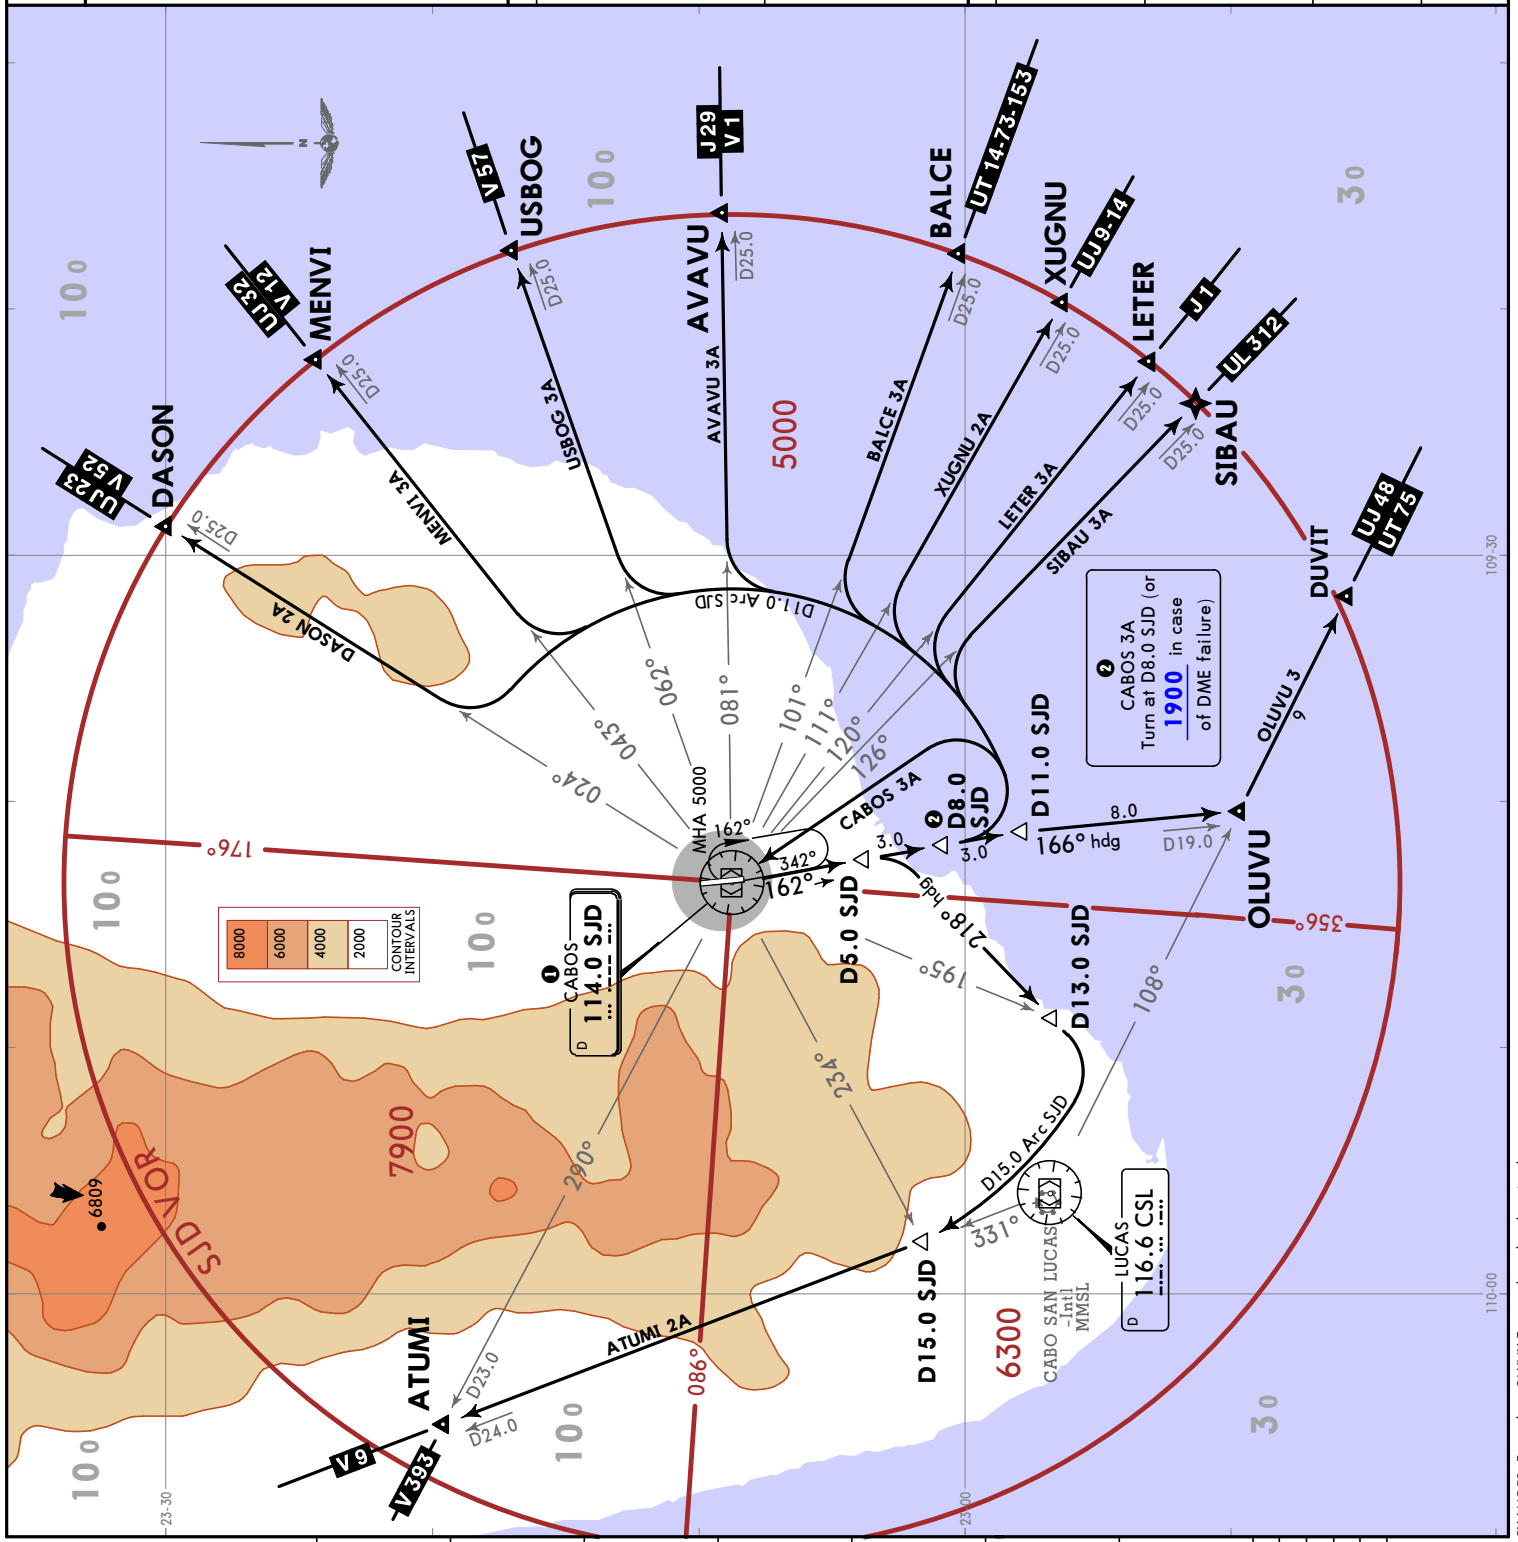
N

DASON
UJ 23
V 52
D25.0
DASON 2A

MENVI
UJ 32
V 12
D25.0
MENVI 3A

USBOG
V 57
D25.0
USBOG 3A

AVAVU
J29
V 1
D25.0
AVAVU 3A

BALCE
UT 14-73-153
D25.0
BALCE 3A

XUGNU
UJ 9-14
D25.0
XUGNU 2A

LETER
J 1
D25.0
LETER 3A

SIBAU
UL 312
D25.0
SIBAU 3A

DUVIT
UJ 48
UT 75

OLUVU
OLUVU 3
9
D19.0
166° hdg
8.0

5000
D11.0 Arc SJD
024°
043°
062°
081°
101°
111°
120°
126°
MHA 5000
162°
342°
162°
CABOS 3A
3.0
3.0
D8.0 SJD
D11.0 SJD
D5.0 SJD
218° hdg
195°
D13.0 SJD
108°
234°
290°
086°
176°
356°

❷ CABOS 3A Turn at D8.0 SJD (or 1900 in case of DME failure)

❶ CABOS
D 114.0 SJD

8000
6000
4000
2000
CONTOUR INTERVALS

7900
6809
SJD VOR

D15.0 Arc SJD
331°
D15.0 SJD
LUCAS
D 116.6 CSL
CABO SAN LUCAS -Intl MMSL
6300

ATUMI
V 9
V 393
D23.0
D24.0
ATUMI 2A

100
100
100
100
100
100
100
30
30
30
30

23-30
23-00
109-30
110-00